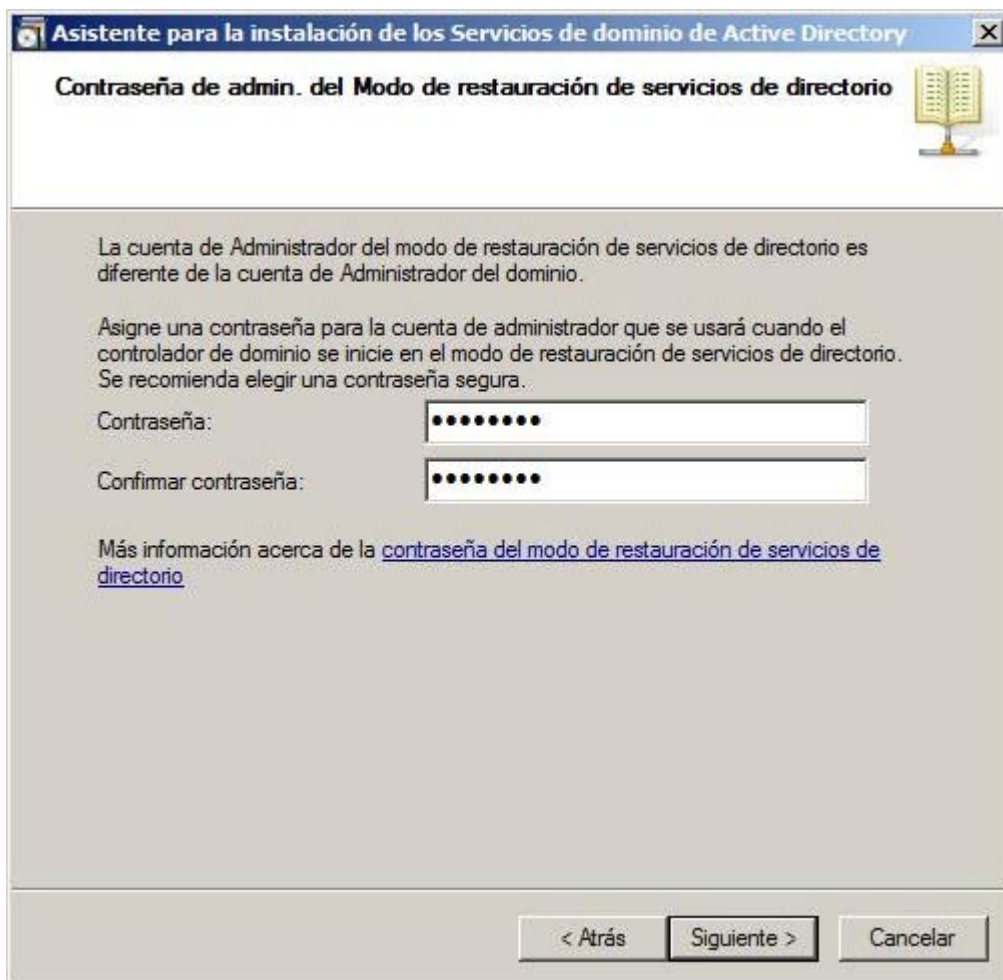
Asistente para la instalación de los Servicios de dominio de Active Directory

Contraseña de admin. del Modo de restauración de servicios de directorio

La cuenta de Administrador del modo de restauración de servicios de directorio es diferente de la cuenta de Administrador del dominio.

Asigne una contraseña para la cuenta de administrador que se usará cuando el controlador de dominio se inicie en el modo de restauración de servicios de directorio. Se recomienda elegir una contraseña segura.

Contraseña: ●●●●●●●●●

Confirmar contraseña: ●●●●●●●●●

Más información acerca de la contraseña del modo de restauración de servicios de directorio

< Atrás Siguiente > Cancelar